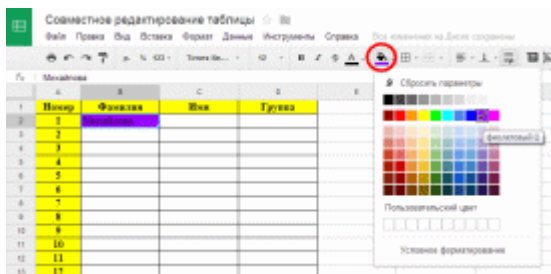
Совместное редактирование таблицы

Файл Правка Вид Вставка Формат Данные Инструменты Справка Все изменения на Диске сохранены

Fx Михайлова

| | A | B | C | D | E |
|---|---|---|---|---|---|
| 1 | Номер | Фамилия | Имя | Группа | |
| 2 | 1 | Михайлова | | | |
| 3 | 2 | | | | |
| 4 | 3 | | | | |
| 5 | 4 | | | | |
| 6 | 5 | | | | |
| 7 | 6 | | | | |
| 8 | 7 | | | | |
| 9 | 8 | | | | |
| 10 | 9 | | | | |
| 11 | 10 | | | | |
| 12 | 11 | | | | |
| 13 | 12 | | | | |

Сбросить параметры

фиолетовый

Пользовательский цвет

Условное форматирование